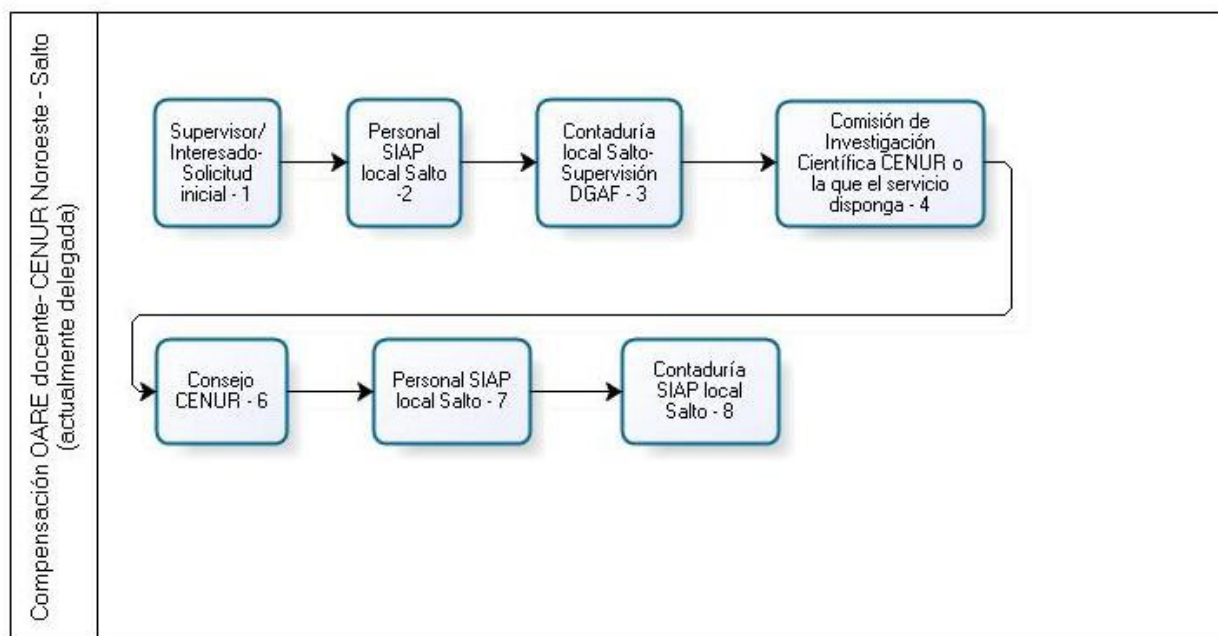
Compensación OARE docente- CENUR Noroeste - Salto (actualmente delegada)

Supervisor/ Interesado- Solicitud inicial - 1

Personal SIAP local Salto -2

Contaduría local Salto- Supervisión DGAF - 3

Comisión de Investigación Científica CENUR o la que el servicio disponga - 4

Consejo CENUR - 6

Personal SIAP local Salto - 7

Contaduría SIAP local Salto - 8